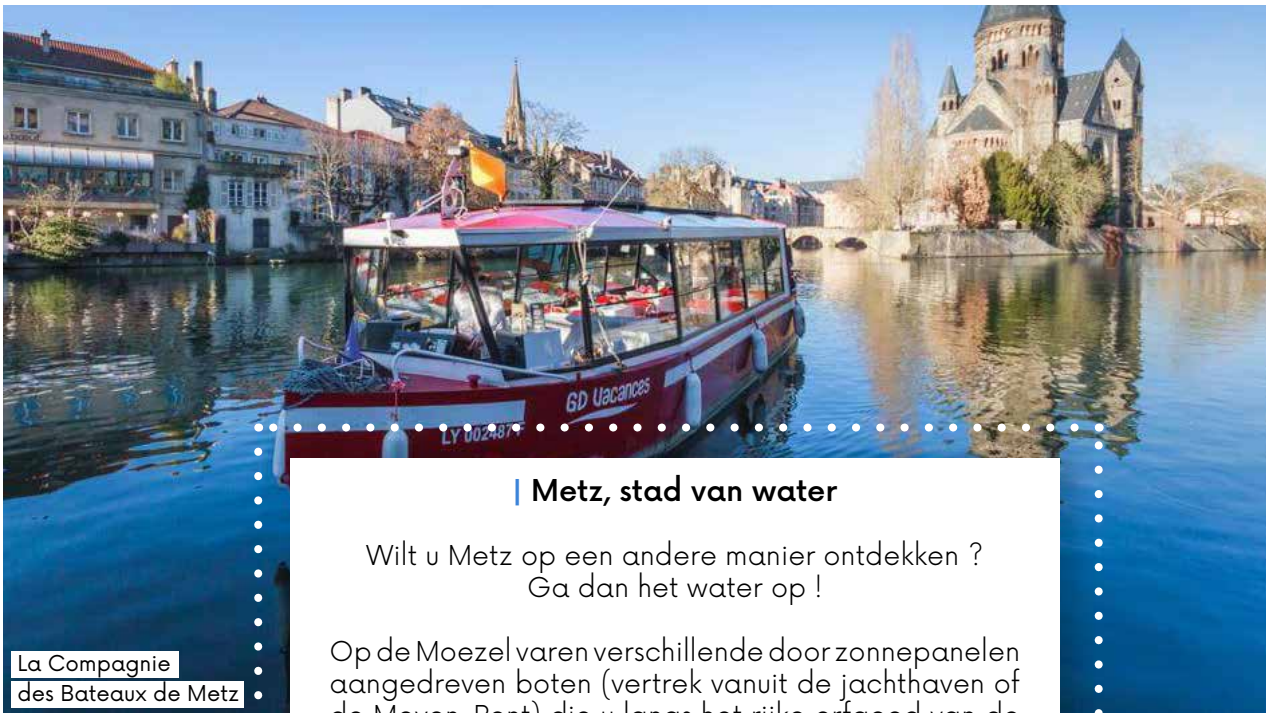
GD Vacances

LY 002487

| Metz, stad van water

Wilt u Metz op een andere manier ontdekken ? Ga dan het water op !

Op de Moezel varen verschillende door zonnepanelen aangedreven boten (vertrek vanuit de jachthaven of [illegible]

La Compagnie des Bateaux de Metz